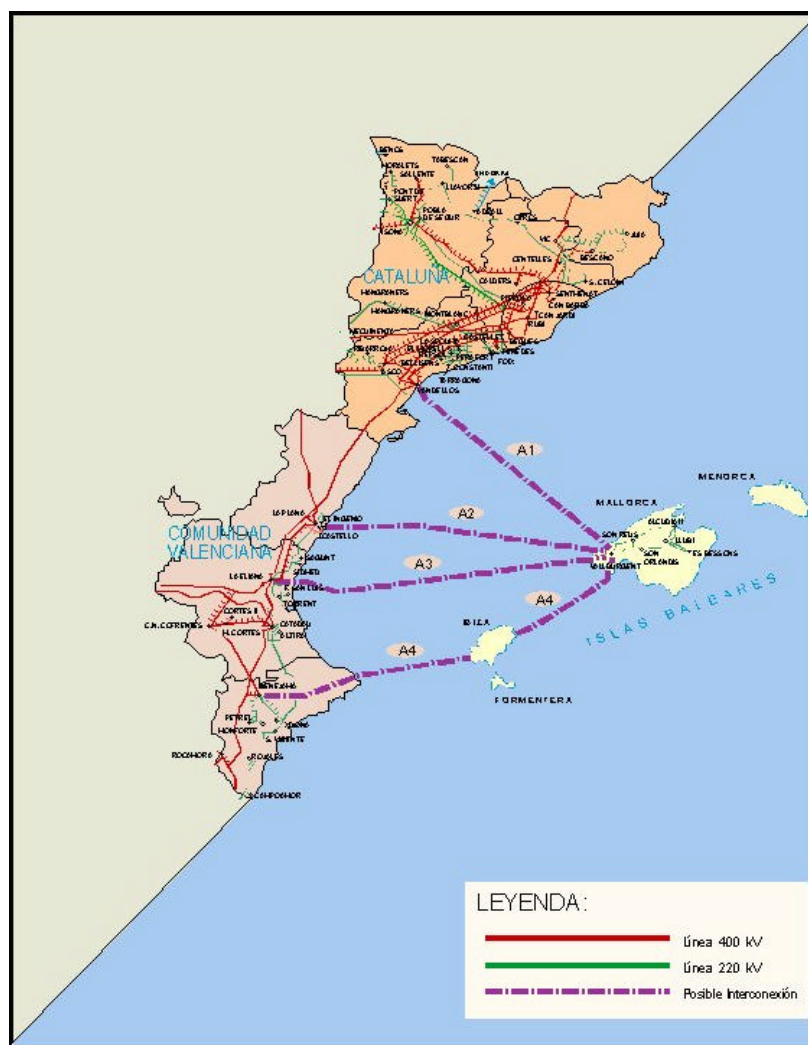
CATALUNA

COMUNIDAD VALENCIANA

A1

A2

A3

A4

A4

MENORCA

MALLORCA

IBIZA

FORMENTERA

ISLAS BALEARES

SON REUS

ALCUDIA II

LLUBI

ES BESSONS

SON ORLANDIS

VALLDURGENT

CASTELLO

LA ELIANA

TORRENT

CORTES II

CATADAU

C.N.COFRENTES

H.CORTES

BENEJAMA

PETREL

MONFORTE

ROCAMORA

S.VICENTE

ROJALES

TORRESCON

VANDELLOS

RUBI

SENTMENAT

BESCANO

CENTELLES

VIC

SALLENTE

MORALETS

PONT DE SUERT

POBLA DE SEGUR

JUIA

S.CELONI

CAN JARDI

FOIX

BEGUES

ASCO

LEYENDA:

línea 400 kV

línea 220 kV

Posible Interconexión